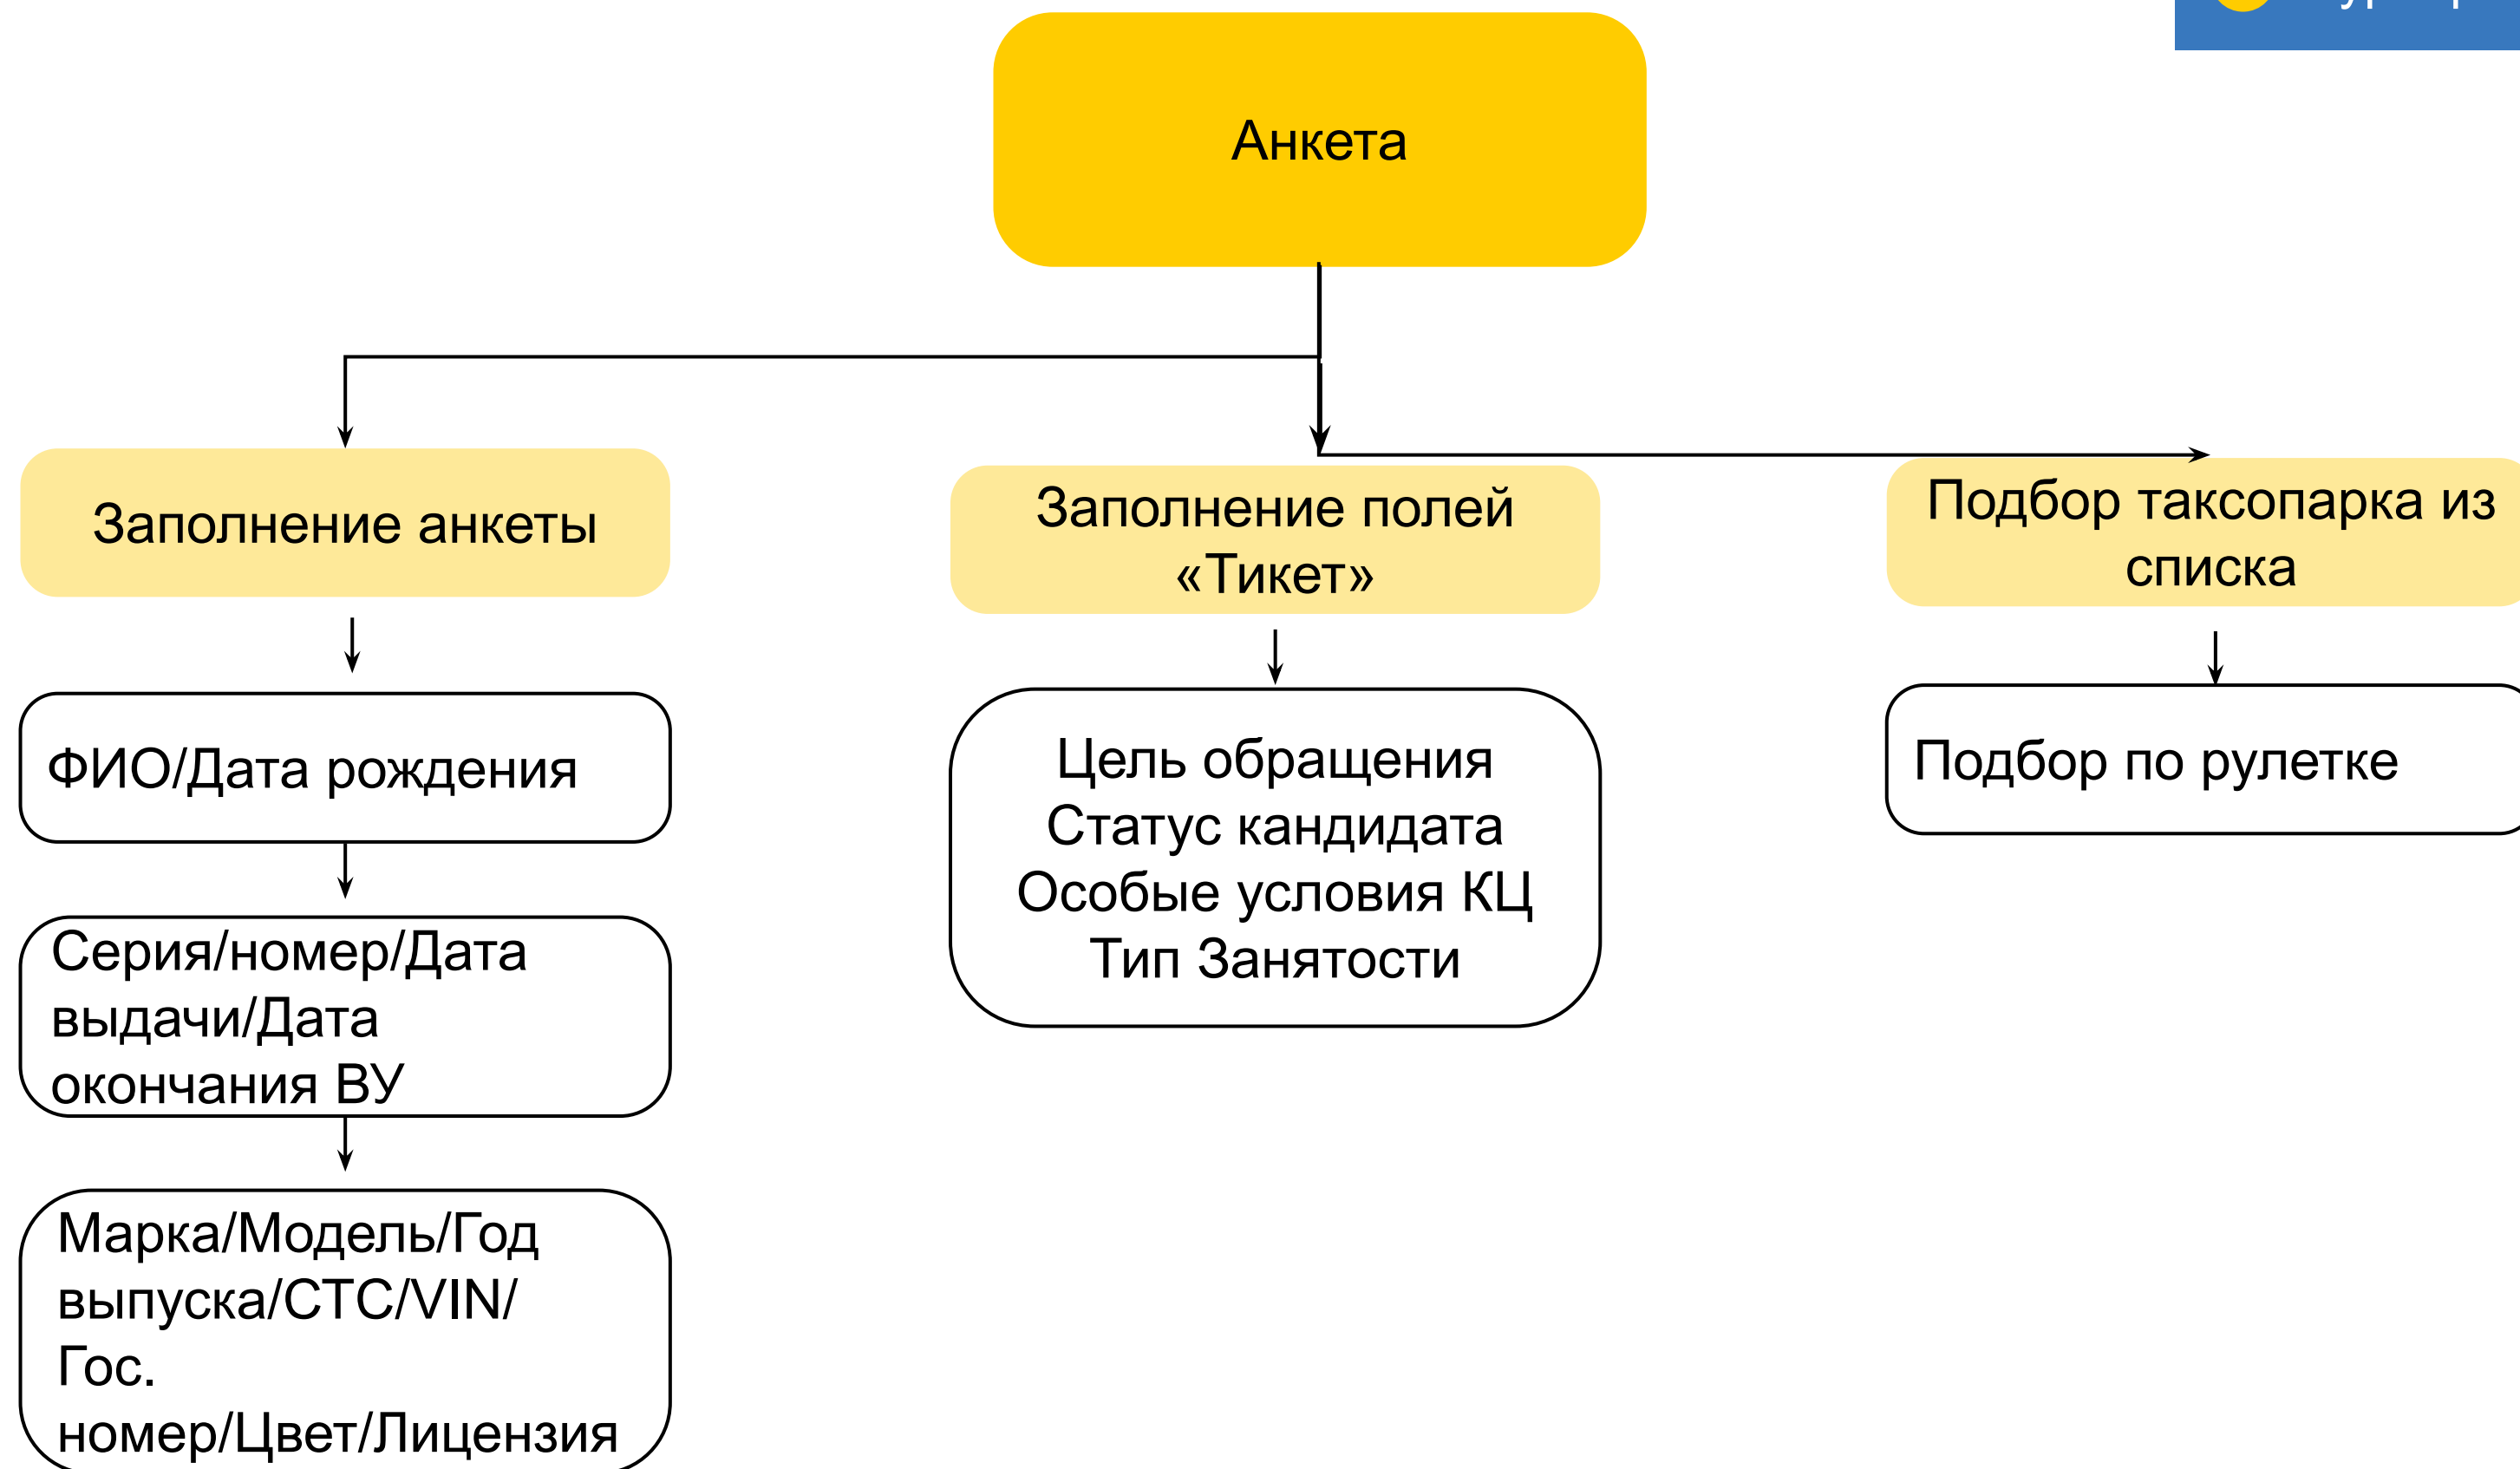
Анкета

Заполнение анкеты

ФИО/Дата рождения

Серия/номер/Дата выдачи/Дата окончания ВУ

Марка/Модель/Год выпуска/СТС/VIN/Гос. номер/Цвет/Лицензия

Заполнение полей «Тикет»

Цель обращения
Статус кандидата
Особые условия КЦ
Тип Занятости

Подбор таксопарка из списка

Подбор по рулетке